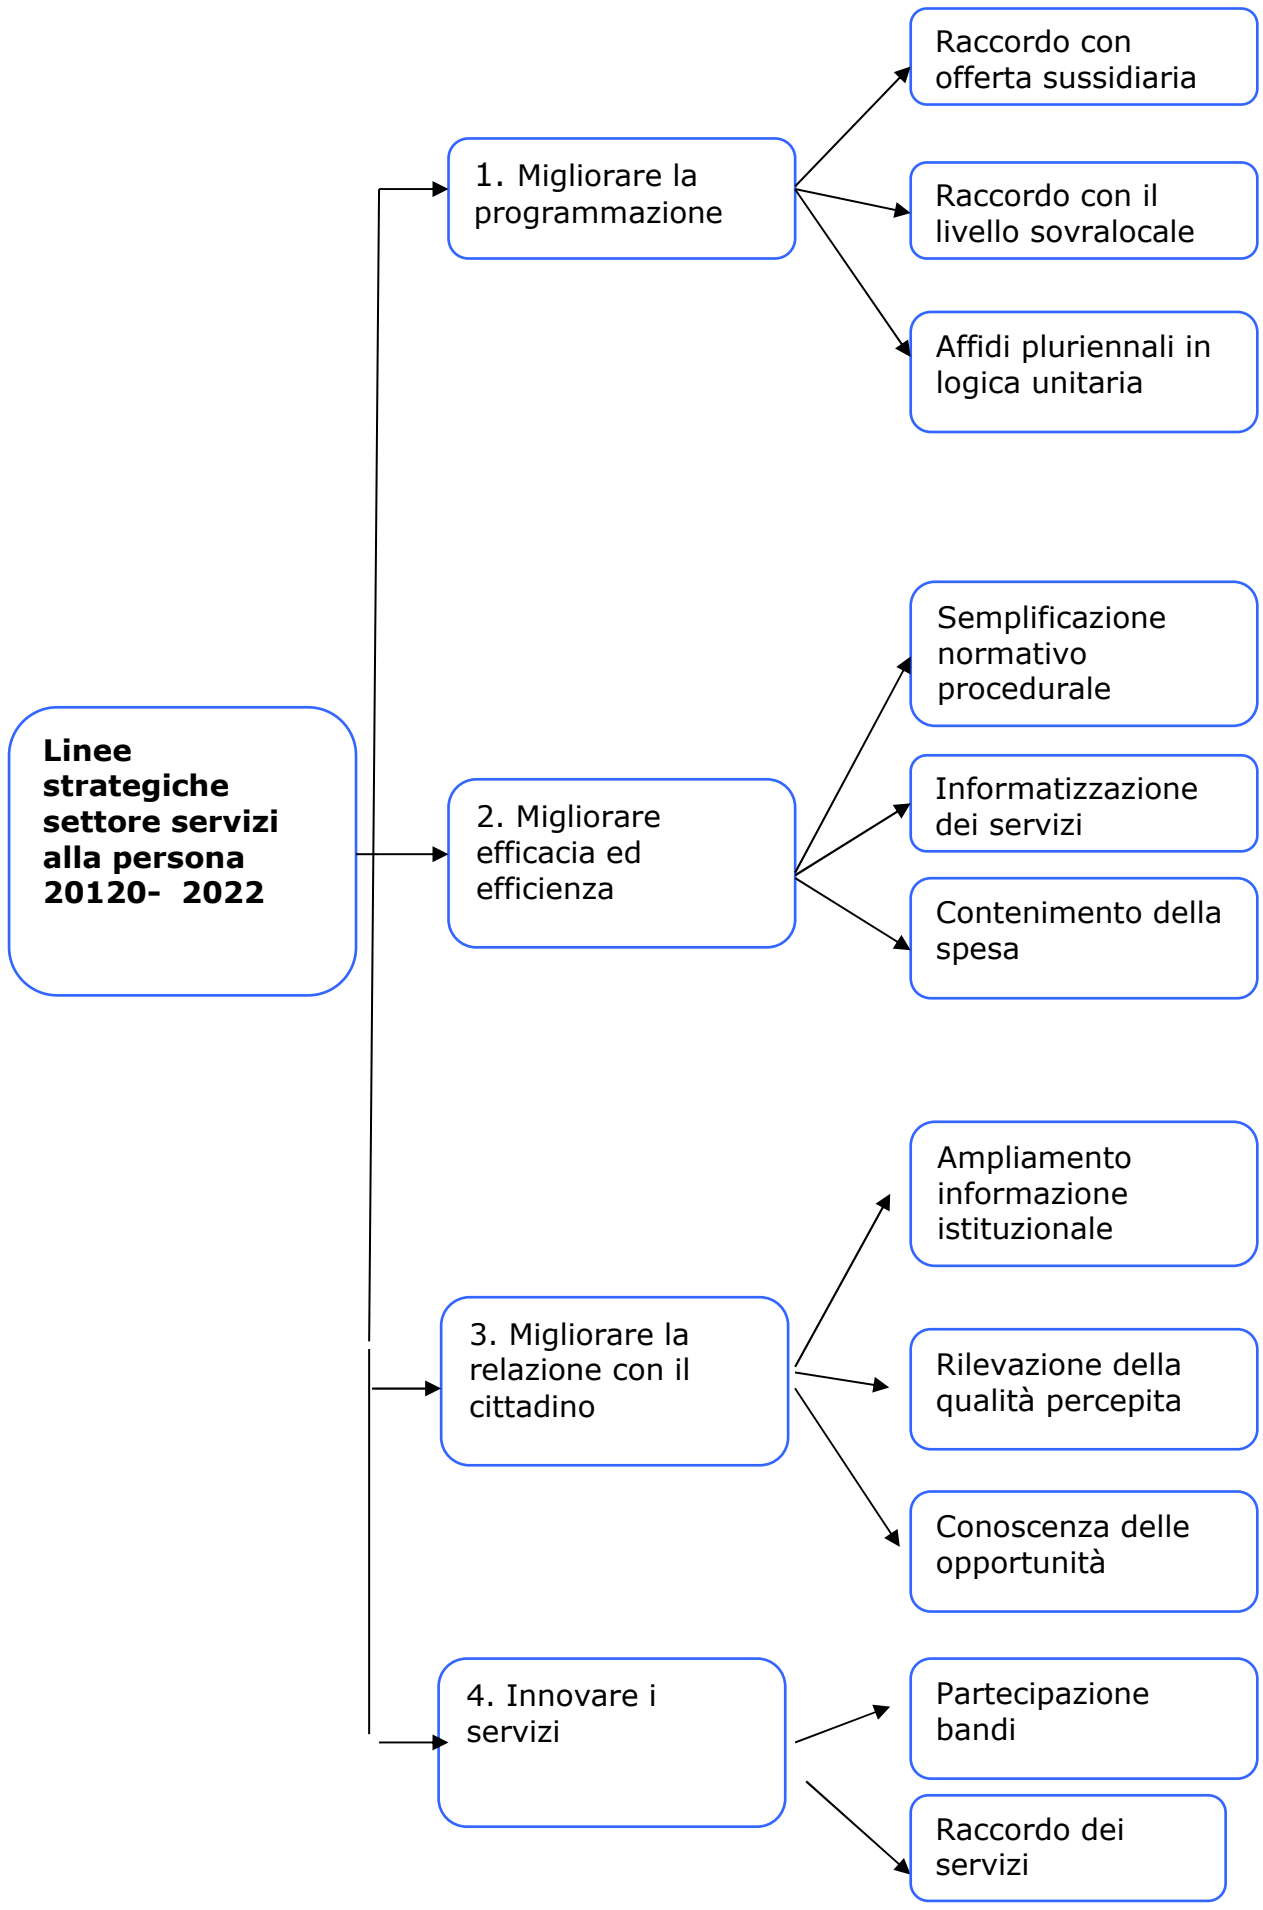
Linee strategiche settore servizi alla persona 20120- 2022

1. Migliorare la programmazione

Raccordo con offerta sussidiaria

Raccordo con il livello sovralocale

Affidi pluriennali in logica unitaria

2. Migliorare efficacia ed efficienza

Semplificazione normativo procedurale

Informatizzazione dei servizi

Contenimento della spesa

3. Migliorare la relazione con il cittadino

Ampliamento informazione istituzionale

Rilevazione della qualità percepita

Conoscenza delle opportunità

4. Innovare i servizi

Partecipazione bandi

Raccordo dei servizi